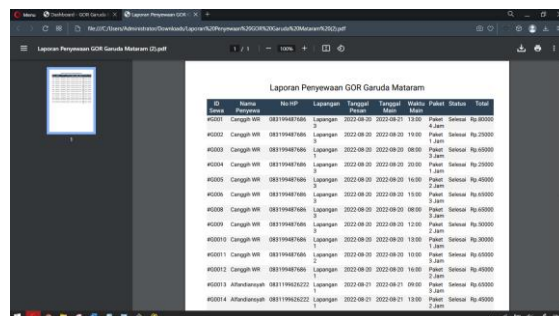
Menu | Dashboard - GOR Garuda | Laporan Penyewaan GOR

file:///C:/Users/Administrator/Downloads/Laporan%20Penyewaan%20GOR%20Garuda%20Mataram%20(2).pdf

Laporan Penyewaan GOR Garuda Mataram (2).pdf

1 / 1 | — 100% + |

1

Laporan Penyewaan GOR Garuda Mataram

| ID Sewa | Nama Penyewa | No HP | Lapangan | Tanggal Pesan | Tanggal Main | Waktu Main | Paket | Status | Total |
|---|---|---|---|---|---|---|---|---|---|
| #G001 | Canggih WR | 083199487686 | Lapangan 3 | 2022-08-20 | 2022-08-21 | 13:00 | Paket 4 Jam | Selesai | Rp.80000 |
| #G002 | Canggih WR | 083199487686 | Lapangan 1 | 2022-08-20 | 2022-08-20 | 19:00 | Paket 1 Jam | Selesai | Rp.25000 |
| #G003 | Canggih WR | 083199487686 | Lapangan 1 | 2022-08-20 | 2022-08-20 | 08:00 | Paket 3 Jam | Selesai | Rp.65000 |
| #G004 | Canggih WR | 083199487686 | Lapangan 3 | 2022-08-20 | 2022-08-20 | 20:00 | Paket 1 Jam | Selesai | Rp.25000 |
| #G005 | Canggih WR | 083199487686 | Lapangan 3 | 2022-08-20 | 2022-08-20 | 16:00 | Paket 2 Jam | Selesai | Rp.45000 |
| #G006 | Canggih WR | 083199487686 | Lapangan 3 | 2022-08-20 | 2022-08-20 | 15:00 | Paket 3 Jam | Selesai | Rp.65000 |
| #G008 | Canggih WR | 083199487686 | Lapangan 3 | 2022-08-20 | 2022-08-20 | 08:00 | Paket 3 Jam | Selesai | Rp.65000 |
| #G009 | Canggih WR | 083199487686 | Lapangan 3 | 2022-08-20 | 2022-08-20 | 12:00 | Paket 2 Jam | Selesai | Rp.45000 |
| #G0010 | Canggih WR | 083199487686 | Lapangan 3 | 2022-08-20 | 2022-08-20 | 13:00 | Paket 1 Jam | Selesai | Rp.30000 |
| #G0011 | Canggih WR | 083199487686 | Lapangan 2 | 2022-08-20 | 2022-08-20 | 10:00 | Paket 3 Jam | Selesai | Rp.65000 |
| #G0012 | Canggih WR | 083199487686 | Lapangan 1 | 2022-08-20 | 2022-08-20 | 16:00 | Paket 2 Jam | Selesai | Rp.45000 |
| #G0013 | Alfandiansyah | 083119962622 | Lapangan 3 | 2022-08-21 | 2022-08-21 | 09:00 | Paket 3 Jam | Selesai | Rp.65000 |
| #G0014 | Alfandiansyah | 083119962622 | Lapangan 3 | 2022-08-21 | 2022-08-21 | 13:00 | Paket 2 Jam | Selesai | Rp.45000 |